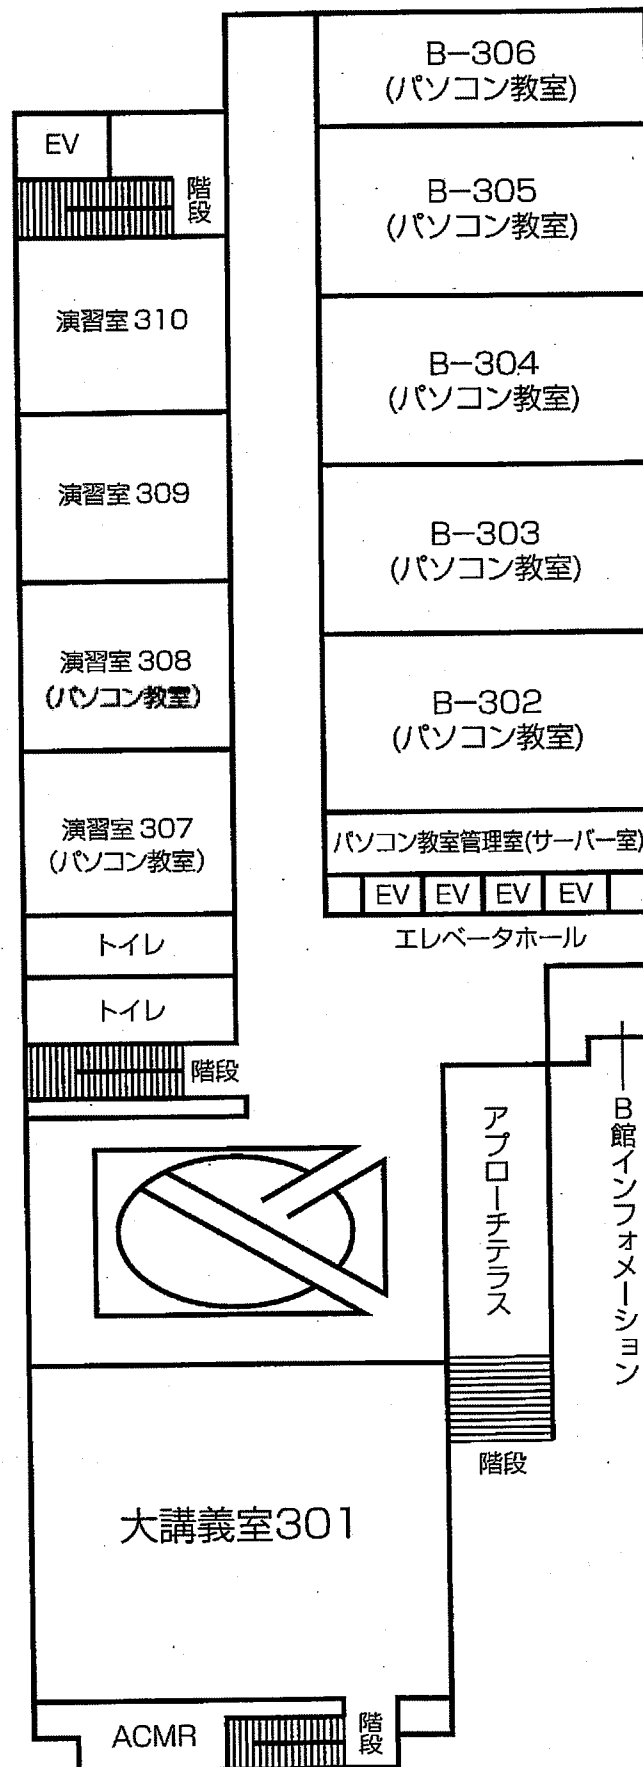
B−306
(パソコン教室)

EV

階段

B−305
(パソコン教室)

演習室 310

B−304
(パソコン教室)

演習室 309

B−303
(パソコン教室)

演習室 308
(パソコン教室)

B−302
(パソコン教室)

演習室 307
(パソコン教室)

パソコン教室管理室(サーバー室)

EV EV EV EV

トイレ

エレベータホール

トイレ

階段

アプローチテラス

B館インフォメーション

階段

大講義室301

ACMR

階段